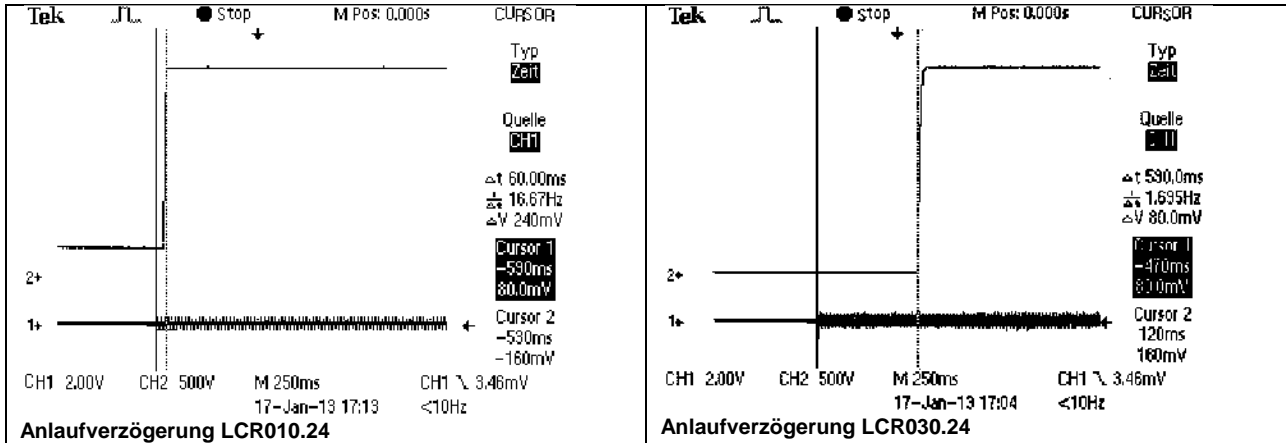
Tek Stop M Pos: 0.000s CURSOR

Typ
Zeit

Quelle
CH1

$\Delta$t 60.00ms
$\frac{1}{\Delta t}$ 16.67Hz
$\Delta$V 240mV

Cursor 1
−590ms
80.0mV

Cursor 2
−530ms
−160mV

2+
1+

CH1 2.00V CH2 500V M 250ms CH1 ∖ 3.46mV
17−Jan−13 17:13 <10Hz

Anlaufverzögerung LCR010.24

Tek Stop M Pos: 0.000s CURSOR

Typ
Zeit

Quelle
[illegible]

$\Delta$t 590.0ms
$\frac{1}{\Delta t}$ 1.695Hz
$\Delta$V 80.0mV

Cursor 1
−470ms
80.0mV

Cursor 2
120ms
160mV

2+
1+

CH1 2.00V CH2 500V M 250ms CH1 ∖ 3.46mV
17−Jan−13 17:04 <10Hz

Anlaufverzögerung LCR030.24